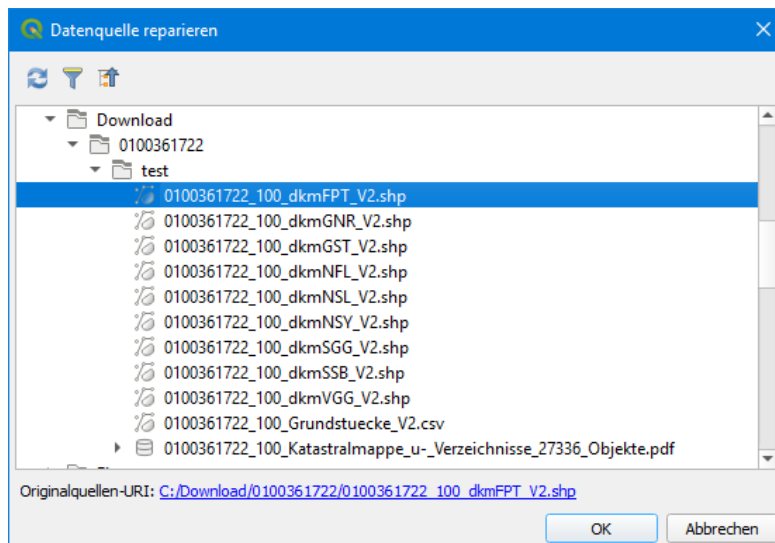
Datenquelle reparieren

Download
0100361722
test
0100361722_100_dkmFPT_V2.shp
0100361722_100_dkmGNR_V2.shp
0100361722_100_dkmGST_V2.shp
0100361722_100_dkmNFL_V2.shp
0100361722_100_dkmNSL_V2.shp
0100361722_100_dkmNSY_V2.shp
0100361722_100_dkmSGG_V2.shp
0100361722_100_dkmSSB_V2.shp
0100361722_100_dkmVGG_V2.shp
0100361722_100_Grundstuecke_V2.csv
0100361722_100_Katastralmappe_u-_Verzeichnisse_27336_Objekte.pdf

Originalquellen-URI: C:/Download/0100361722/0100361722_100_dkmFPT_V2.shp

OK
Abbrechen